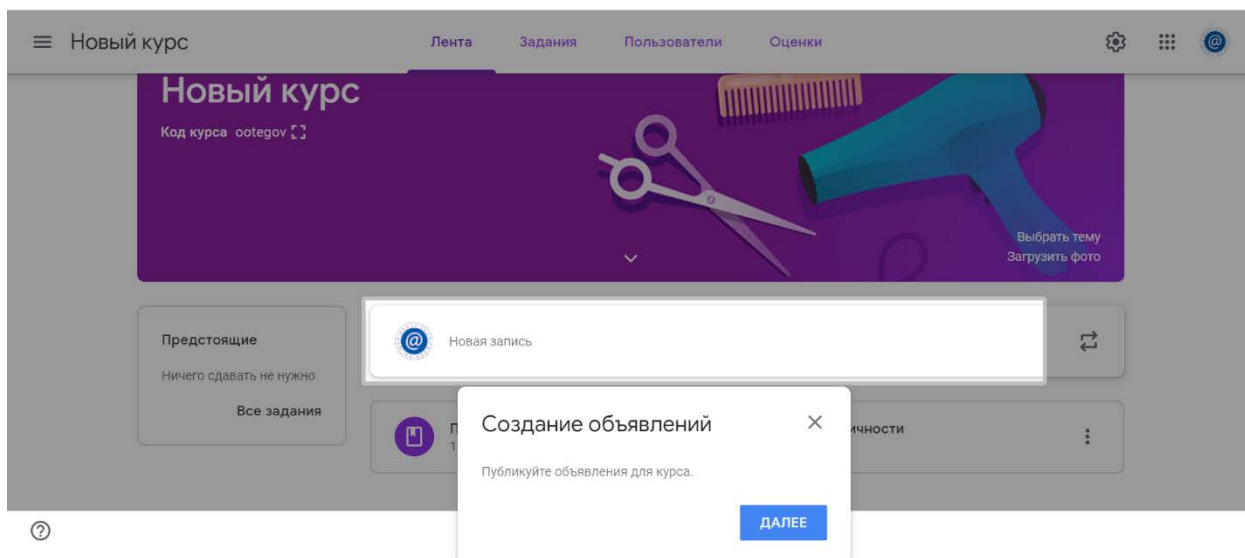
Новый курс

Лента Задания Пользователи Оценки

Новый курс

Код курса ootegov

Выбрать тему
Загрузить фото

Предстоящие

Ничего сдавать не нужно

Все задания

Новая запись

П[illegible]
1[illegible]

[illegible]ичности

Создание объявлений

Публикуйте объявления для курса.

ДАЛЕЕ